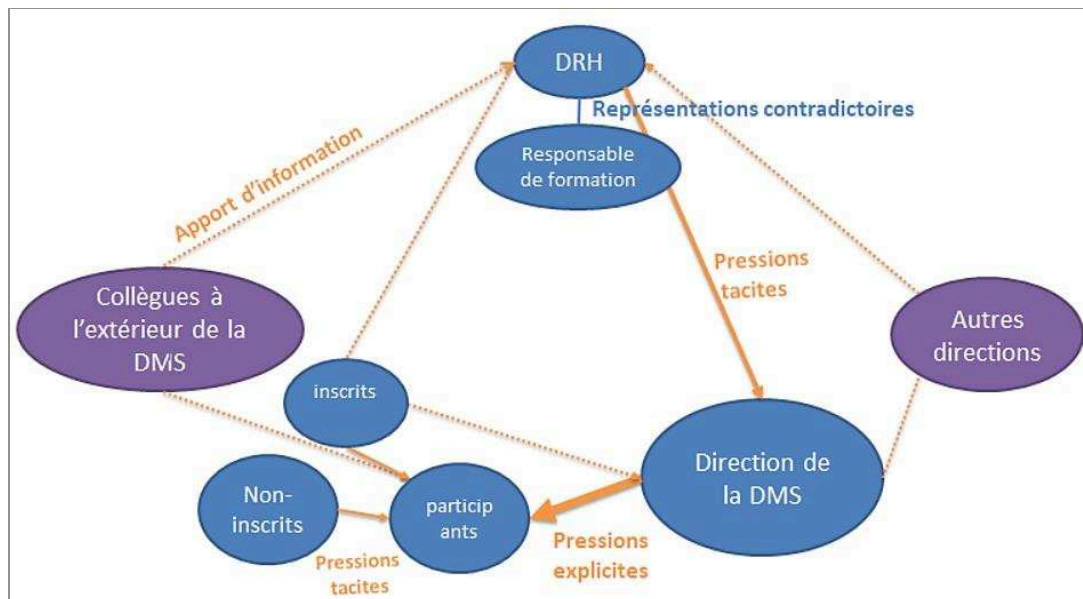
DRH

Représentations contradictoires

Responsable de formation

Apport d'information

Pressions tacites

Collègues à l'extérieur de la DMS

Autres directions

inscrits

Direction de la DMS

Non-inscrits

particip ants

Pressions tacites

Pressions explicites